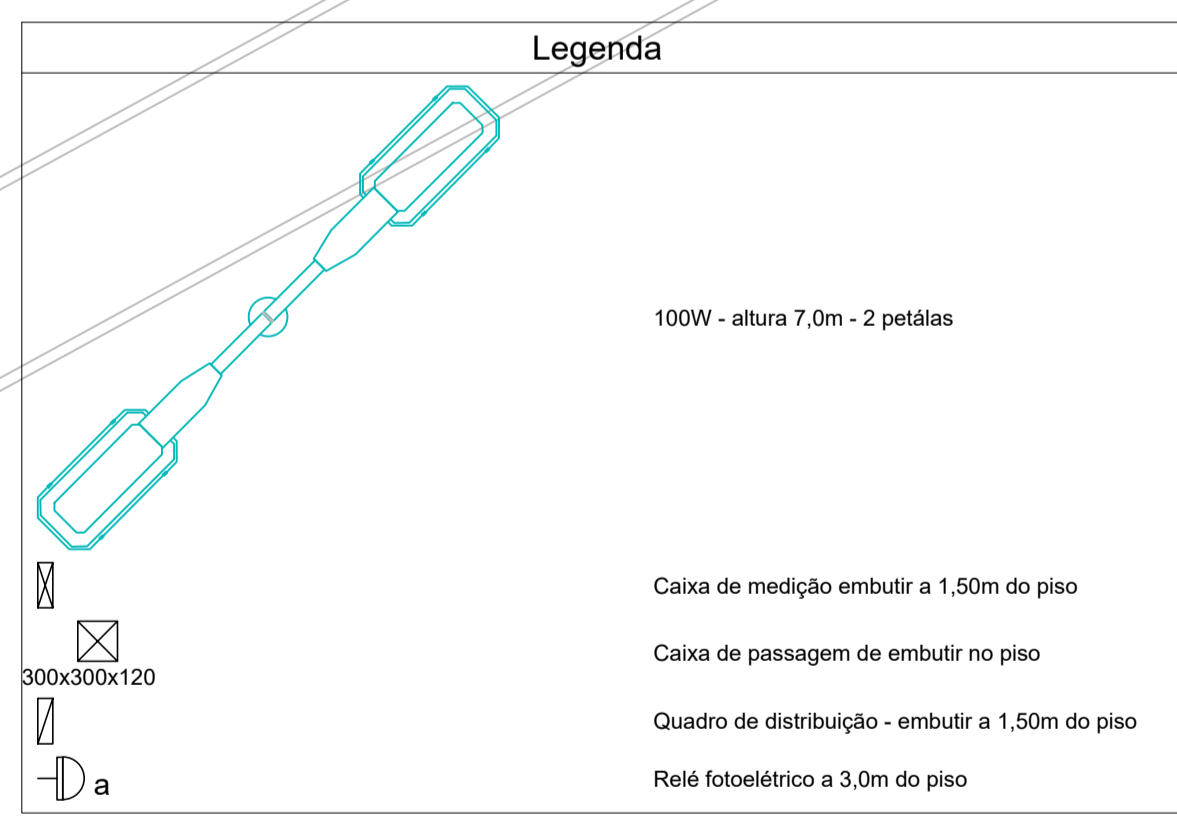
Legenda

100W - altura 7,0m - 2 petálas

Caixa de medição embutir a 1,50m do piso

300x300x120

Caixa de passagem de embutir no piso

Quadro de distribuição - embutir a 1,50m do piso

a

Relé fotoelétrico a 3,0m do piso